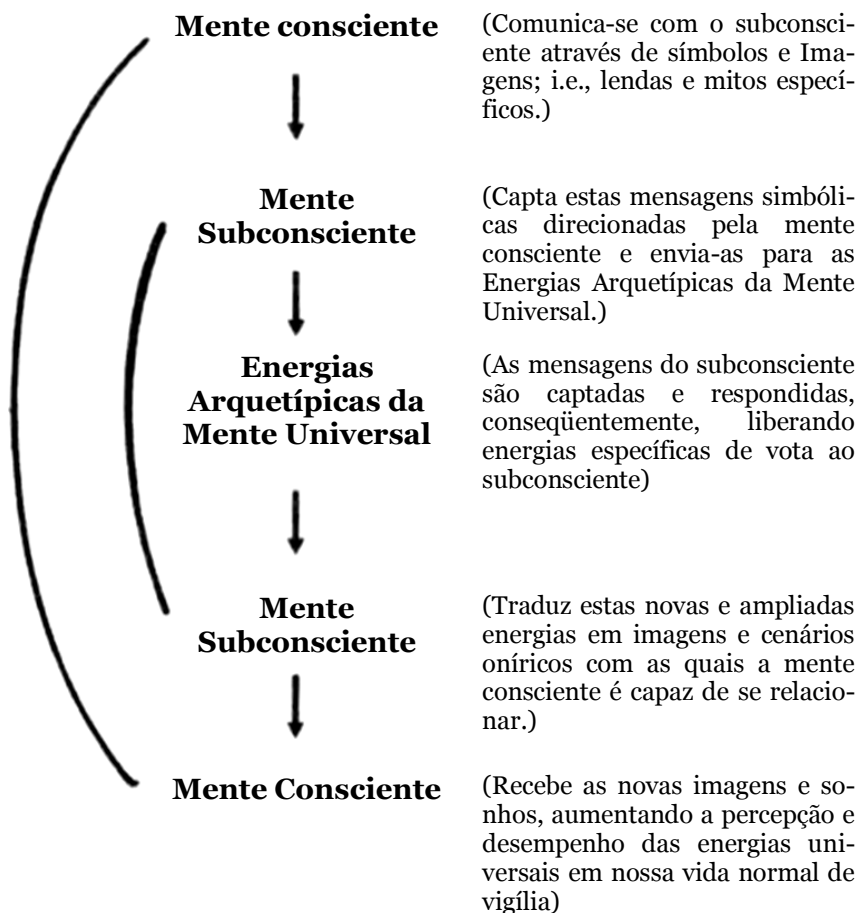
Mente consciente

(Comunica-se com o subconsciente através de símbolos e Imagens; i.e., lendas e mitos específicos.)

Mente Subconsciente

(Capta estas mensagens simbólicas direcionadas pela mente consciente e envia-as para as Energias Arquetípicas da Mente Universal.)

Energias Arquetípicas da Mente Universal

(As mensagens do subconsciente são captadas e respondidas, conseqüentemente, liberando energias específicas de vota ao subconsciente)

Mente Subconsciente

(Traduz estas novas e ampliadas energias em imagens e cenários oníricos com as quais a mente consciente é capaz de se relacionar.)

Mente Consciente

(Recebe as novas imagens e sonhos, aumentando a percepção e desempenho das energias universais em nossa vida normal de vigília)